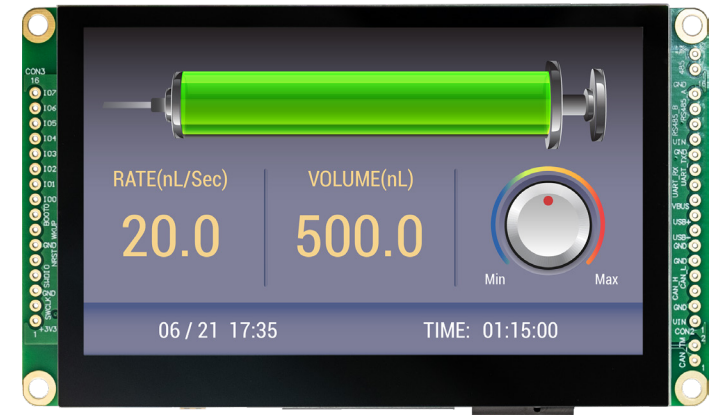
CON3
16
IO7
IO6
IO5
IO4
IO3
IO2
IO1
IO0
BOOT0
WKUP
GND
NRST
SWDIO
GND
SWCLK
+3V3
1

RATE(nL/Sec)
20.0

VOLUME(nL)
500.0

Min
Max

06 / 21 17:35
TIME: 01:15:00

GND
RS485_B
RS485_A
VIN
GND
UART_TX
UART_RX
VBUS
USB-
USB+
GND
CAN_H
CAN_L
GND
VIN
CON2
CAN_TM